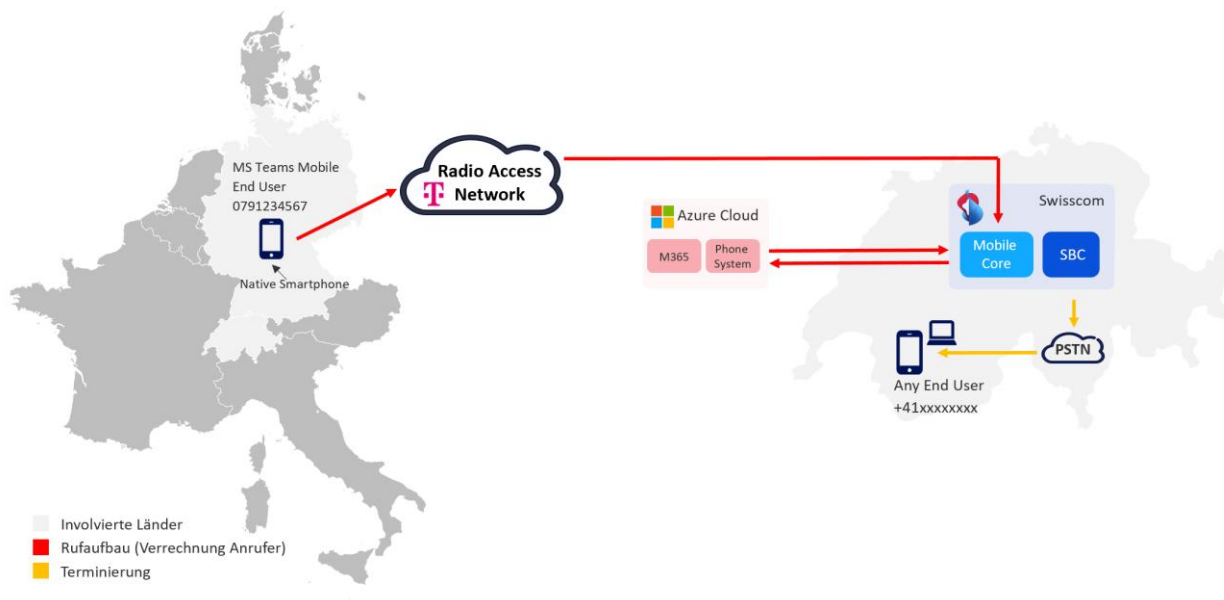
MS Teams Mobile
End User
0791234567

Native Smartphone

Radio Access
Network

Azure Cloud

M365

Phone System

Swisscom

Mobile Core

SBC

PSTN

Any End User
+41xxxxxxxx

Involvierte Länder
Rufaufbau (Verrechnung Anrufer)
Terminierung